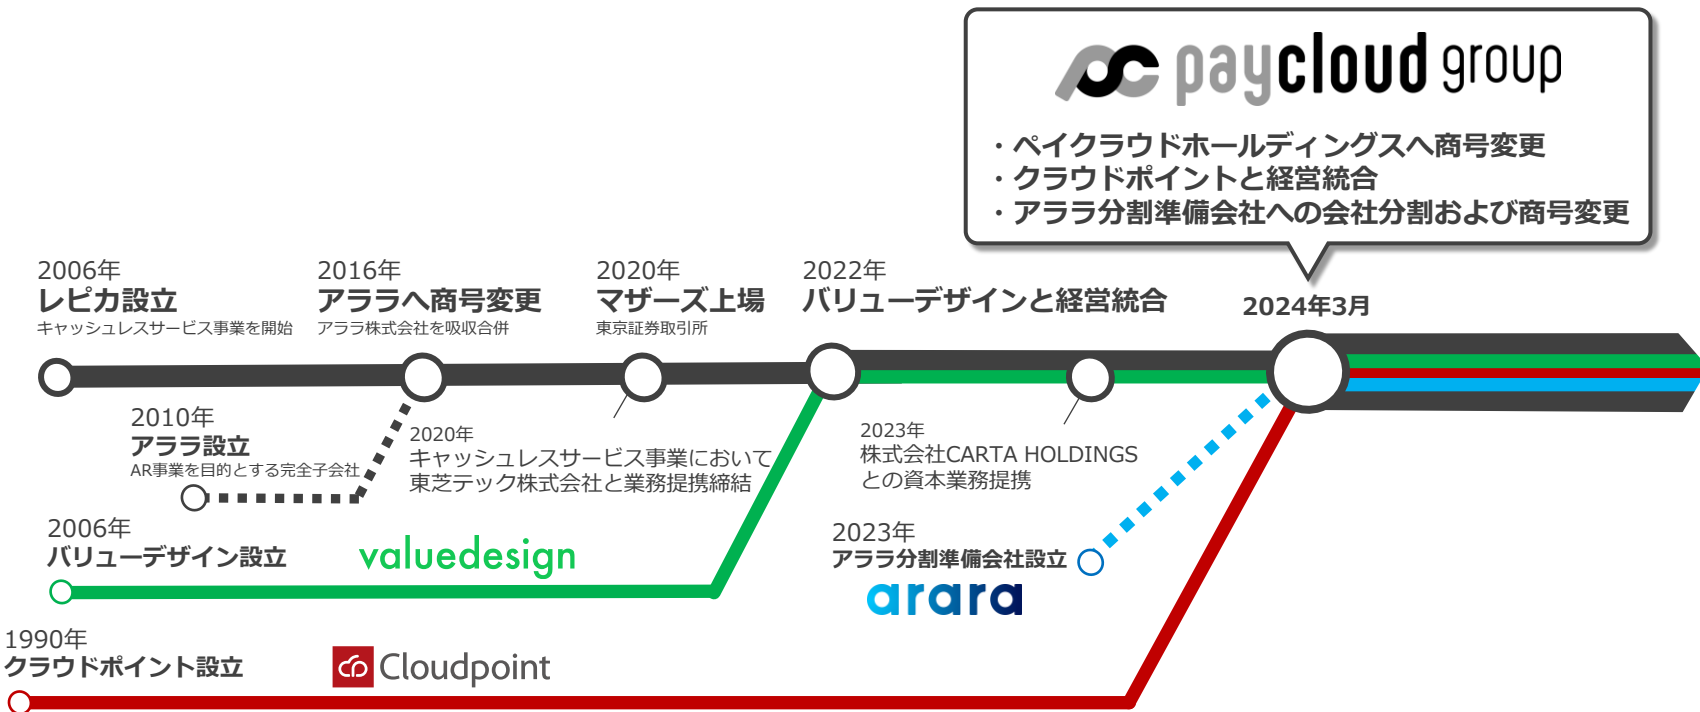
paycloud group

・ペイクラウドホールディングスへ商号変更
・クラウドポイントと経営統合
・アララ分割準備会社への会社分割および商号変更

2006年
レピカ設立
キャッシュレスサービス事業を開始

2016年
アララへ商号変更
アララ株式会社を吸収合併

2020年
マザーズ上場
東京証券取引所

2022年
バリューデザインと経営統合

2024年3月

2010年
アララ設立
AR事業を目的とする完全子会社

2020年
キャッシュレスサービス事業において
東芝テック株式会社と業務提携締結

2023年
株式会社CARTA HOLDINGS
との資本業務提携

2006年
バリューデザイン設立

valuedesign

2023年
アララ分割準備会社設立

arara

1990年
クラウドポイント設立

Cloudpoint